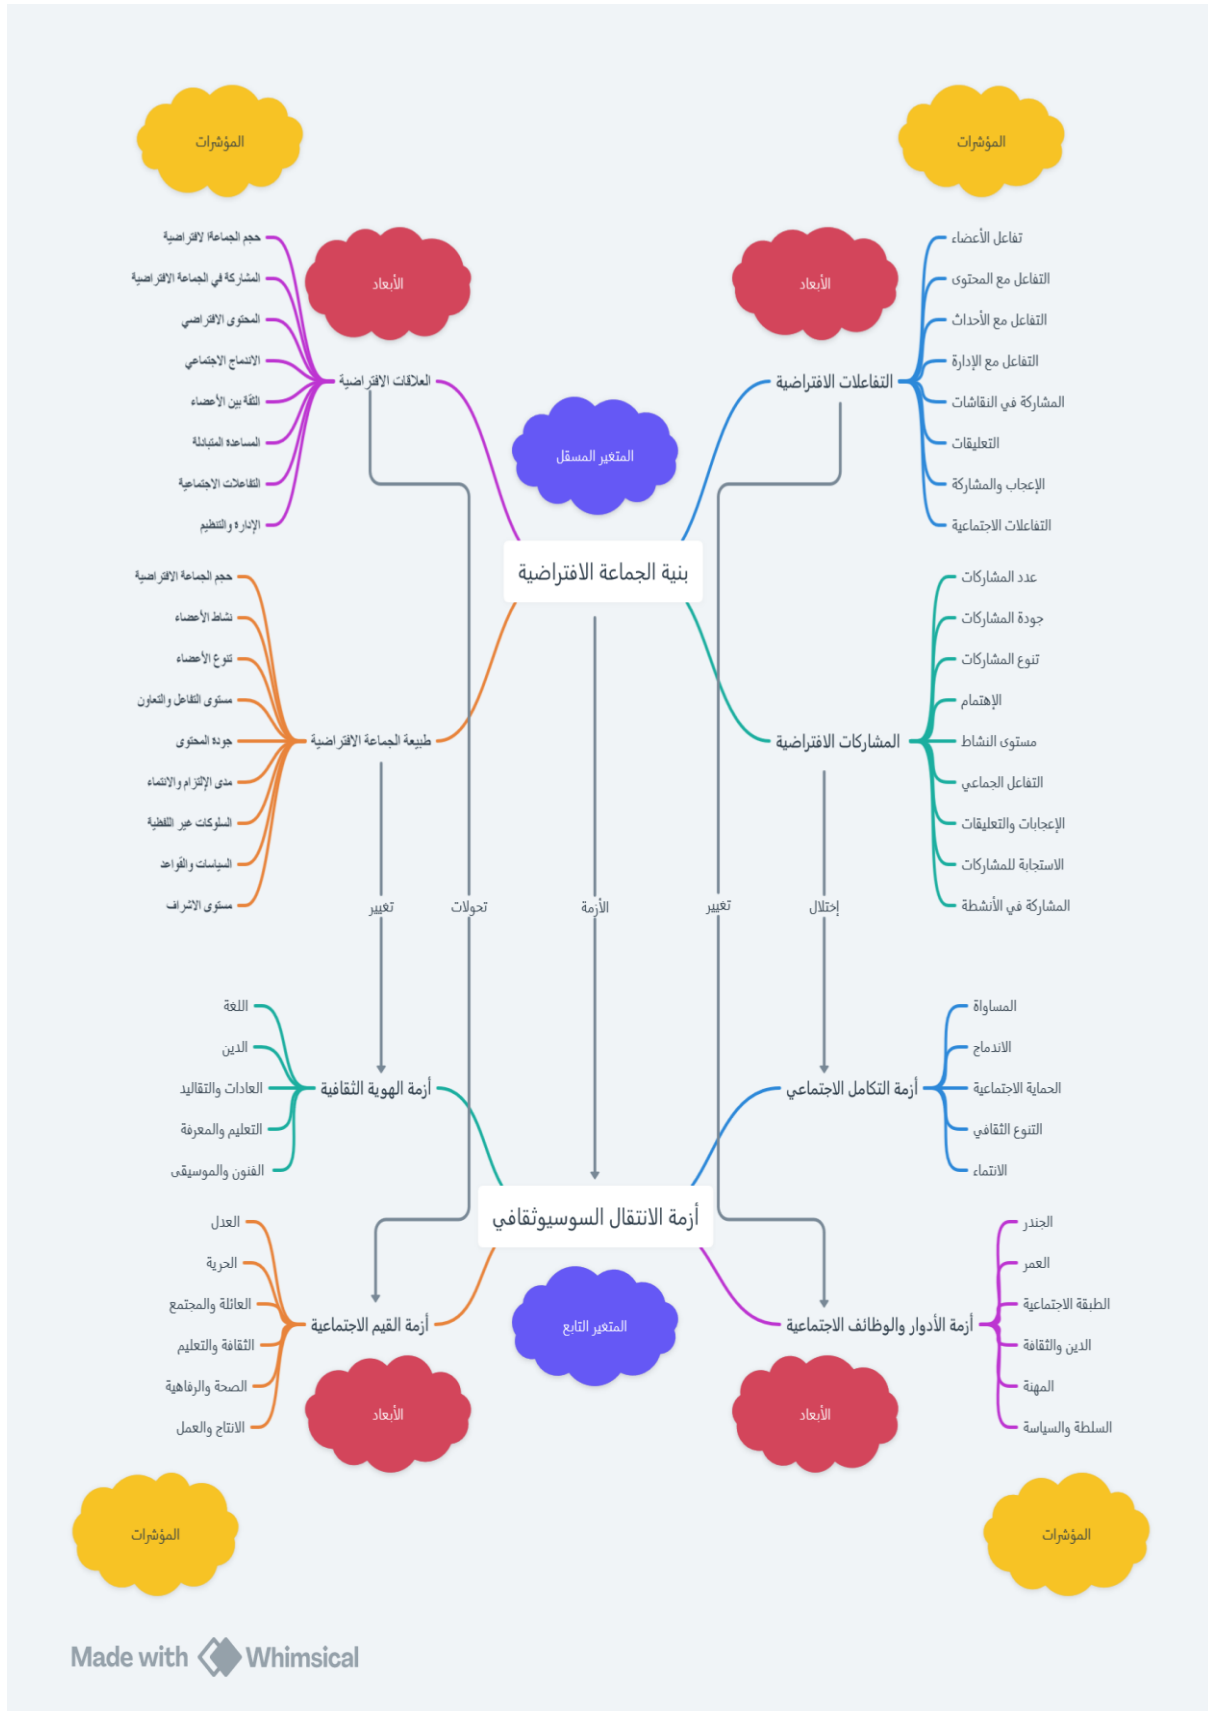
المؤشرات

المؤشرات

الأبعاد

الأبعاد

حجم الجماعة الافتراضية
المشاركة في الجماعة الافتراضية
المحتوى الافتراضي
الاندماج الاجتماعي
الثقة بين الأعضاء
المساعدة المتبادلة
التفاعلات الاجتماعية
الإدارة والتنظيم

العلاقات الافتراضية

التفاعلات الافتراضية

تفاعل الأعضاء
التفاعل مع المحتوى
التفاعل مع الأحداث
التفاعل مع الإدارة
المشاركة في النقاشات
التعليقات
الإعجاب والمشاركة
التفاعلات الاجتماعية

المتغير المسقل

بنية الجماعة الافتراضية

حجم الجماعة الافتراضية
نشاط الأعضاء
تنوع الأعضاء
مستوى التفاعل والتعاون
جودة المحتوى
مدى الإلتزام والانتماء
السلوكات غير اللفظية
السياسات والقواعد
مستوى الاشراف

طبيعة الجماعة الافتراضية

المشاركات الافتراضية

عدد المشاركات
جودة المشاركات
تنوع المشاركات
الإهتمام
مستوى النشاط
التفاعل الجماعي
الإعجابات والتعليقات
الاستجابة للمشاركات
المشاركة في الأنشطة

تغيير
تحولات
الأزمة
تغيير
إختلال

اللغة
الدين
العادات والتقاليد
التعليم والمعرفة
الفنون والموسيقى

أزمة الهوية الثقافية

أزمة التكامل الاجتماعي

المساواة
الاندماج
الحماية الاجتماعية
التنوع الثقافي
الانتماء

أزمة الانتقال السوسيوثقافي

العدل
الحرية
العائلة والمجتمع
الثقافة والتعليم
الصحة والرفاهية
الانتاج والعمل

أزمة القيم الاجتماعية

المتغير التابع

أزمة الأدوار والوظائف الاجتماعية

الجندر
العمر
الطبقة الاجتماعية
الدين والثقافة
المهنة
السلطة والسياسة

الأبعاد

الأبعاد

المؤشرات

المؤشرات

Made with Whimsical